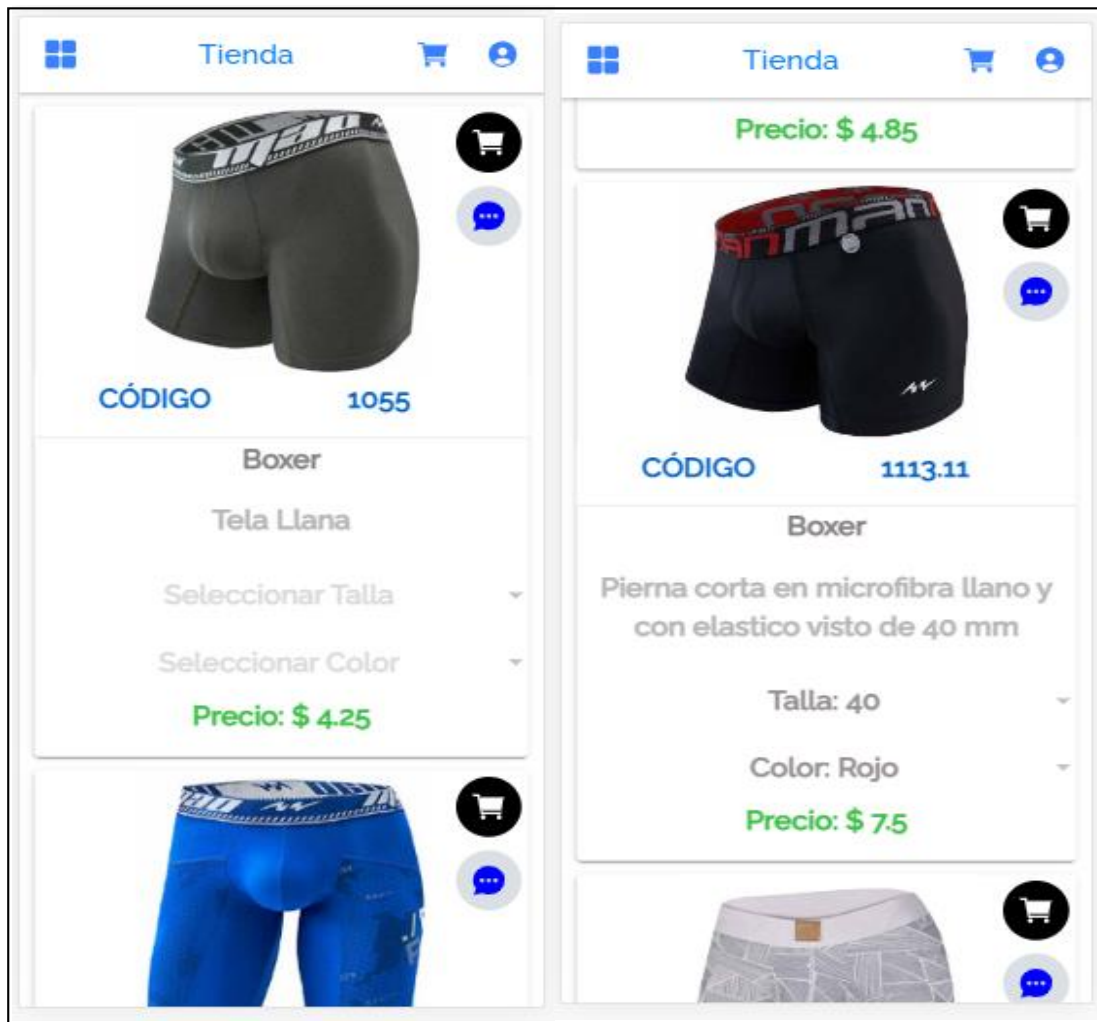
Tienda

CÓDIGO 1055

Boxer

Tela Llana

Seleccionar Talla

Seleccionar Color

Precio: $ 4.25

Tienda

Precio: $ 4.85

CÓDIGO 1113.11

Boxer

Pierna corta en microfibra llano y con elastico visto de 40 mm

Talla: 40

Color: Rojo

Precio: $ 7.5